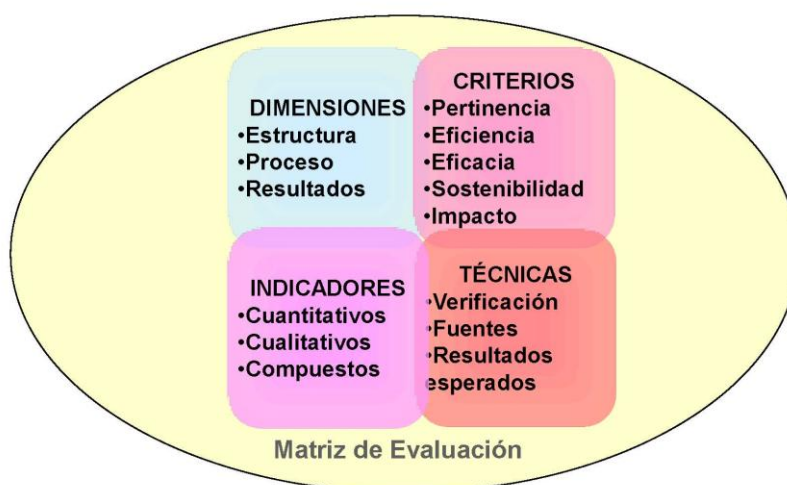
DIMENSIONES
•Estructura
•Proceso
•Resultados

CRITERIOS
•Pertinencia
•Eficiencia
•Eficacia
•Sostenibilidad
•Impacto

INDICADORES
•Cuantitativos
•Cualitativos
•Compuestos

TÉCNICAS
•Verificación
•Fuentes
•Resultados esperados

Matriz de Evaluación